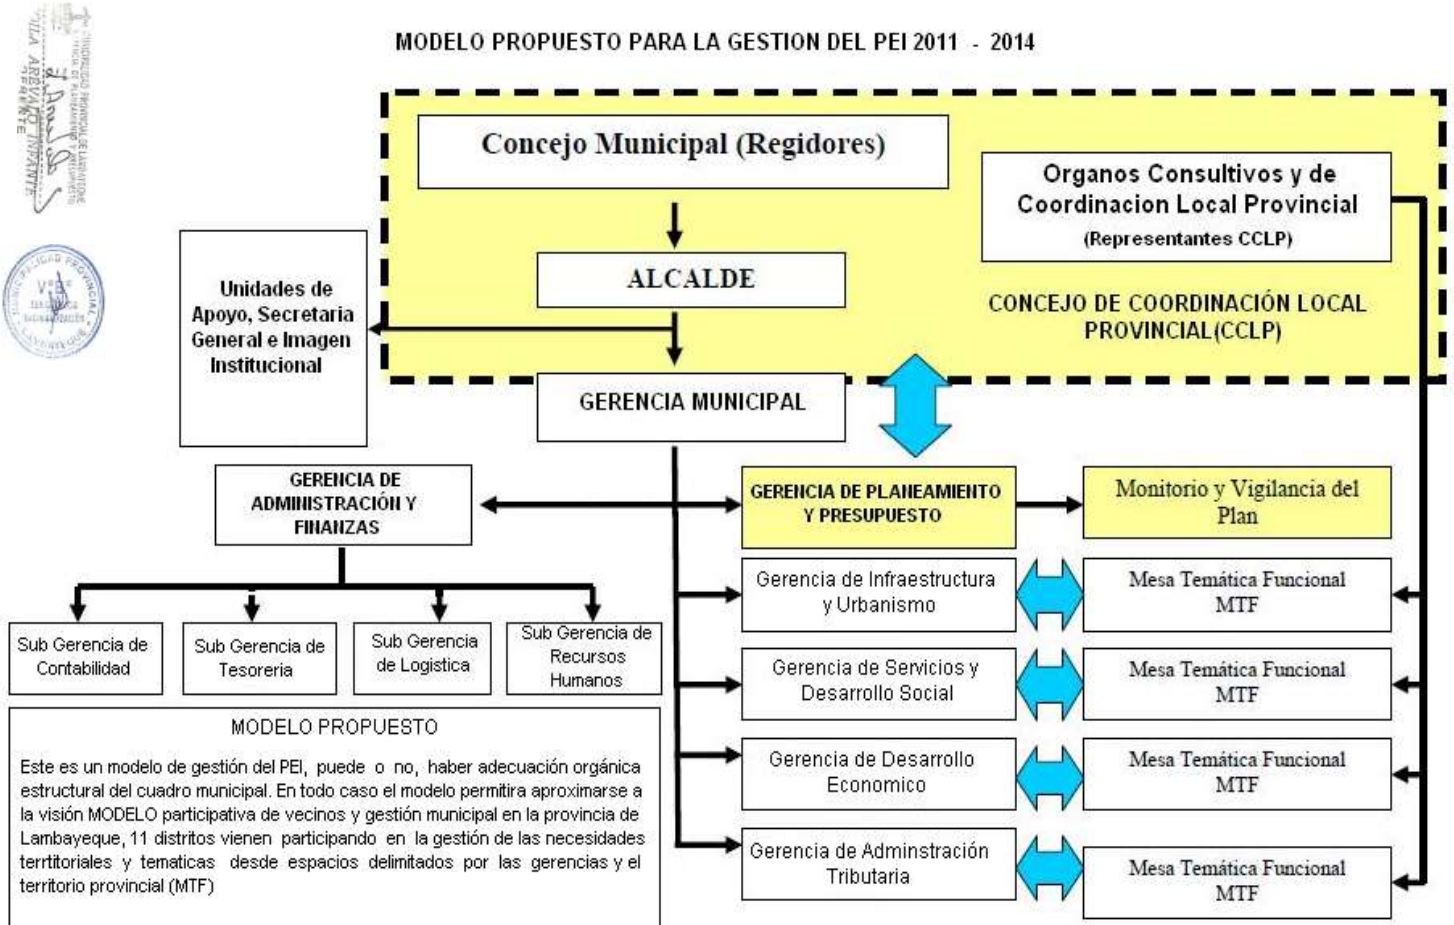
MODELO PROPUESTO PARA LA GESTION DEL PEI 2011 - 2014

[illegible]
VILLA ARÉVALO INFANTE

Concejo Municipal (Regidores)

ALCALDE

Organos Consultivos y de Coordinacion Local Provincial
(Representantes CCLP)

CONCEJO DE COORDINACIÓN LOCAL PROVINCIAL(CCLP)

Unidades de Apoyo, Secretaria General e Imagen Institucional

GERENCIA MUNICIPAL

GERENCIA DE ADMINISTRACIÓN Y FINANZAS

GERENCIA DE PLANEAMIENTO Y PRESUPUESTO

Monitorio y Vigilancia del Plan

Sub Gerencia de Contabilidad

Sub Gerencia de Tesoreria

Sub Gerencia de Logistica

Sub Gerencia de Recursos Humanos

Gerencia de Infraestructura y Urbanismo

Mesa Temática Funcional MTF

Gerencia de Servicios y Desarrollo Social

Mesa Temática Funcional MTF

Gerencia de Desarrollo Economico

Mesa Temática Funcional MTF

Gerencia de Adminstración Tributaria

Mesa Temática Funcional MTF

MODELO PROPUESTO

Este es un modelo de gestión del PEI, puede o no, haber adecuación orgánica estructural del cuadro municipal. En todo caso el modelo permitira aproximarse a la visión MODELO participativa de vecinos y gestión municipal en la provincia de Lambayeque, 11 distritos vienen participando en la gestión de las necesidades territoriales y tematicas desde espacios delimitados por las gerencias y el territorio provincial (MTF)